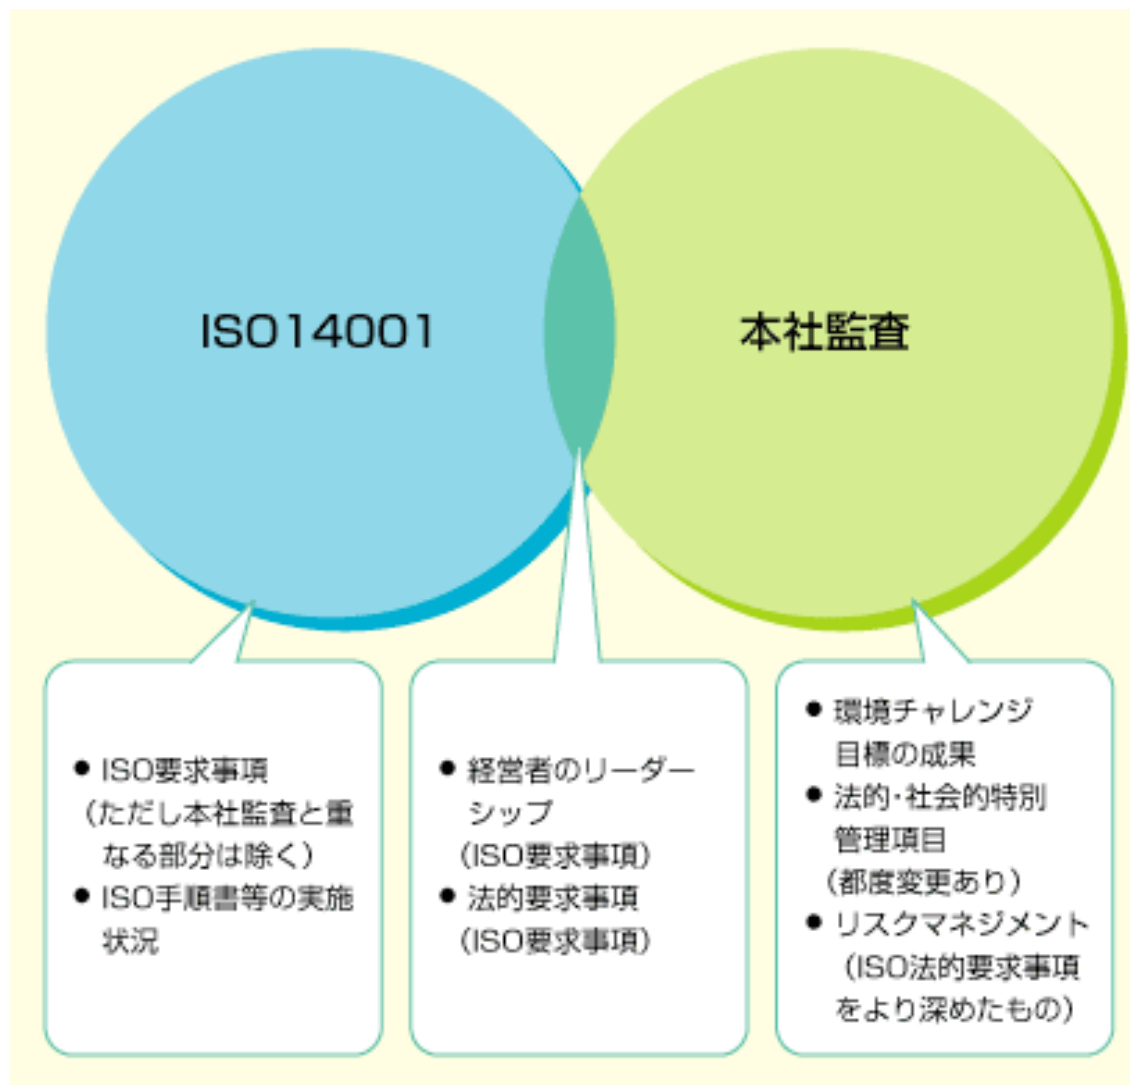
ISO14001

本社監査

● ISO要求事項（ただし本社監査と重なる部分は除く）
● ISO手順書等の実施状況

● 経営者のリーダーシップ（ISO要求事項）
● 法的要求事項（ISO要求事項）

● 環境チャレンジ目標の成果
● 法的·社会的特別管理項目（都度変更あり）
● リスクマネジメント（ISO法的要求事項をより深めたもの）